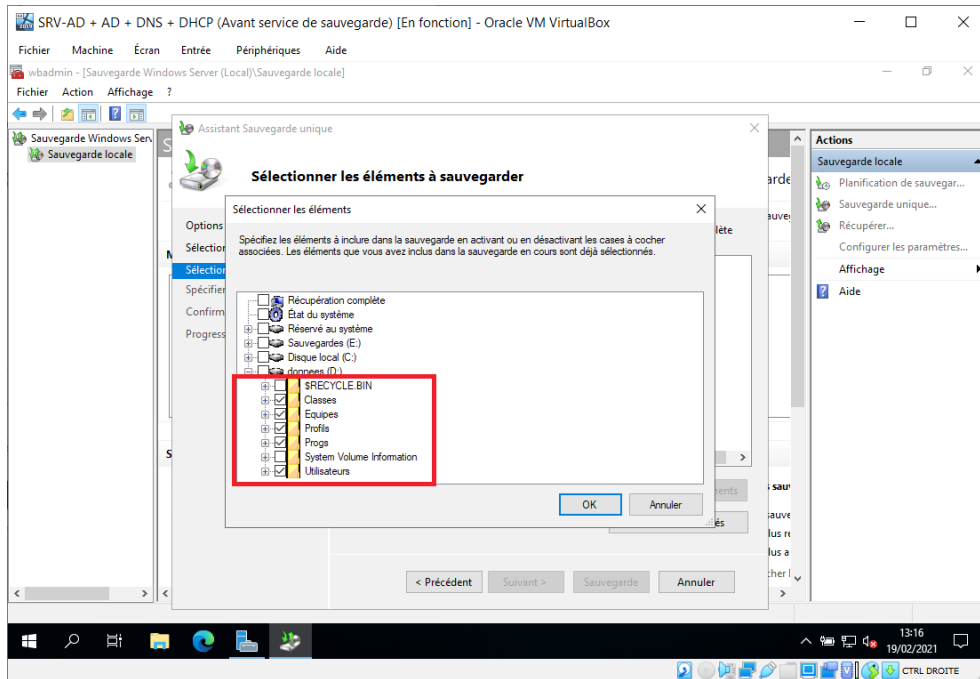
SRV-AD + AD + DNS + DHCP (Avant service de sauvegarde) [En fonction] - Oracle VM VirtualBox

Fichier Machine Écran Entrée Périphériques Aide

wbadmin - [Sauvegarde Windows Server (Local)\Sauvegarde locale]

Fichier Action Affichage ?

Sauvegarde Windows Serv
Sauvegarde locale

Assistant Sauvegarde unique

Sélectionner les éléments à sauvegarder

Options
Sélection
Sélection
Spécifier
Confirm
Progress

Sélectionner les éléments

Spécifiez les éléments à inclure dans la sauvegarde en activant ou en désactivant les cases à cocher associées. Les éléments que vous avez inclus dans la sauvegarde en cours sont déjà sélectionnés.

Récupération complète
État du système
Réservé au système
Sauvegardes (E:)
Disque local (C:)
donnees (D:)
$RECYCLE.BIN
Classes
Equipes
Profils
Progs
System Volume Information
Utilisateurs

OK Annuler

< Précédent Suivant > Sauvegarde Annuler

Actions
Sauvegarde locale
Planification de sauvegar...
Sauvegarde unique...
Récupérer...
Configurer les paramètres...
Affichage
Aide

13:16
19/02/2021

CTRL DROITE